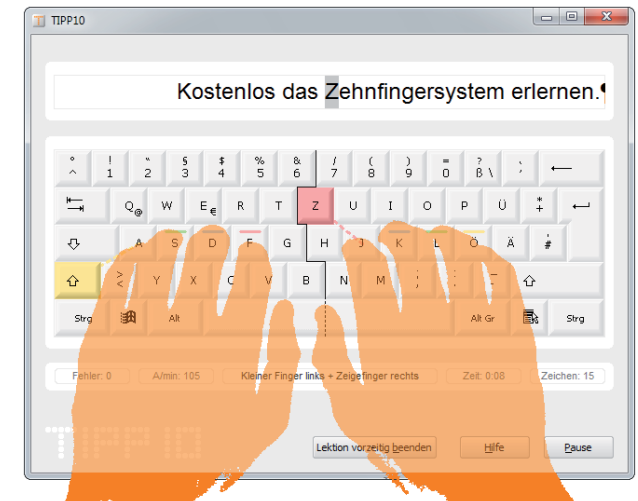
TIPP10

Kostenlos das Zehnfingersystem erlernen.¶

° ^ ! 1 " 2 § 3 $ 4 % 5 & 6 / 7 ( 8 ) 9 = 0 ? ß \ ` ´ ←

Q @ W E € R T Z U I O P Ü * +

A S D F G H J K L Ö Ä ' #

> < Y X C V B N M ; , : . _ -

Strg Alt Alt Gr Strg

Fehler: 0 A/min: 105 Kleiner Finger links + Zeigefinger rechts Zeit: 0:08 Zeichen: 15

TIPP10

Lektion vorzeitig beenden Hilfe Pause